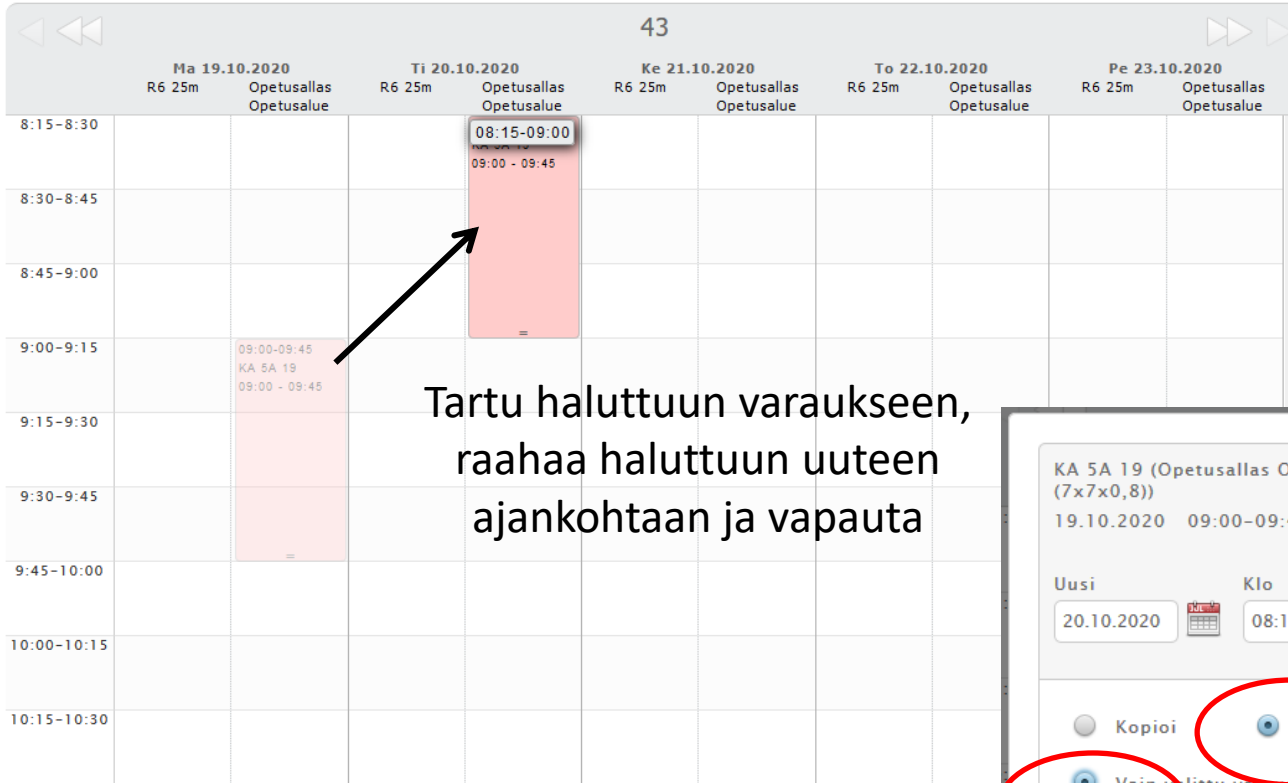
43

| | Ma 19.10.2020 R6 25m | Ma 19.10.2020 Opetusallas Opetusalue | Ti 20.10.2020 R6 25m | Ti 20.10.2020 Opetusallas Opetusalue | Ke 21.10.2020 R6 25m | Ke 21.10.2020 Opetusallas Opetusalue | To 22.10.2020 R6 25m | To 22.10.2020 Opetusallas Opetusalue | Pe 23.10.2020 R6 25m | Pe 23.10.2020 Opetusallas Opetusalue |
|---|---|---|---|---|---|---|---|---|---|---|
| 8:15-8:30 | | | | 08:15-09:00 KA 5A 19 09:00 - 09:45 | | | | | | |
| 8:30-8:45 | | | | | | | | | | |
| 8:45-9:00 | | | | | | | | | | |
| 9:00-9:15 | | 09:00-09:45 KA 5A 19 09:00 - 09:45 | | | | | | | | |
| 9:15-9:30 | | | | | | | | | | |
| 9:30-9:45 | | | | | | | | | | |
| 9:45-10:00 | | | | | | | | | | |
| 10:00-10:15 | | | | | | | | | | |
| 10:15-10:30 | | | | | | | | | | |

Tartu haluttuun varaukseen, raahaa haluttuun uuteen ajankohtaan ja vapauta

KA 5A 19 (Opetusallas O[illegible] (7x7x0,8))
19.10.2020 09:00-09:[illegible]

Uusi
20.10.2020

Klo
08:1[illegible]

Kopioi

Vain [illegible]